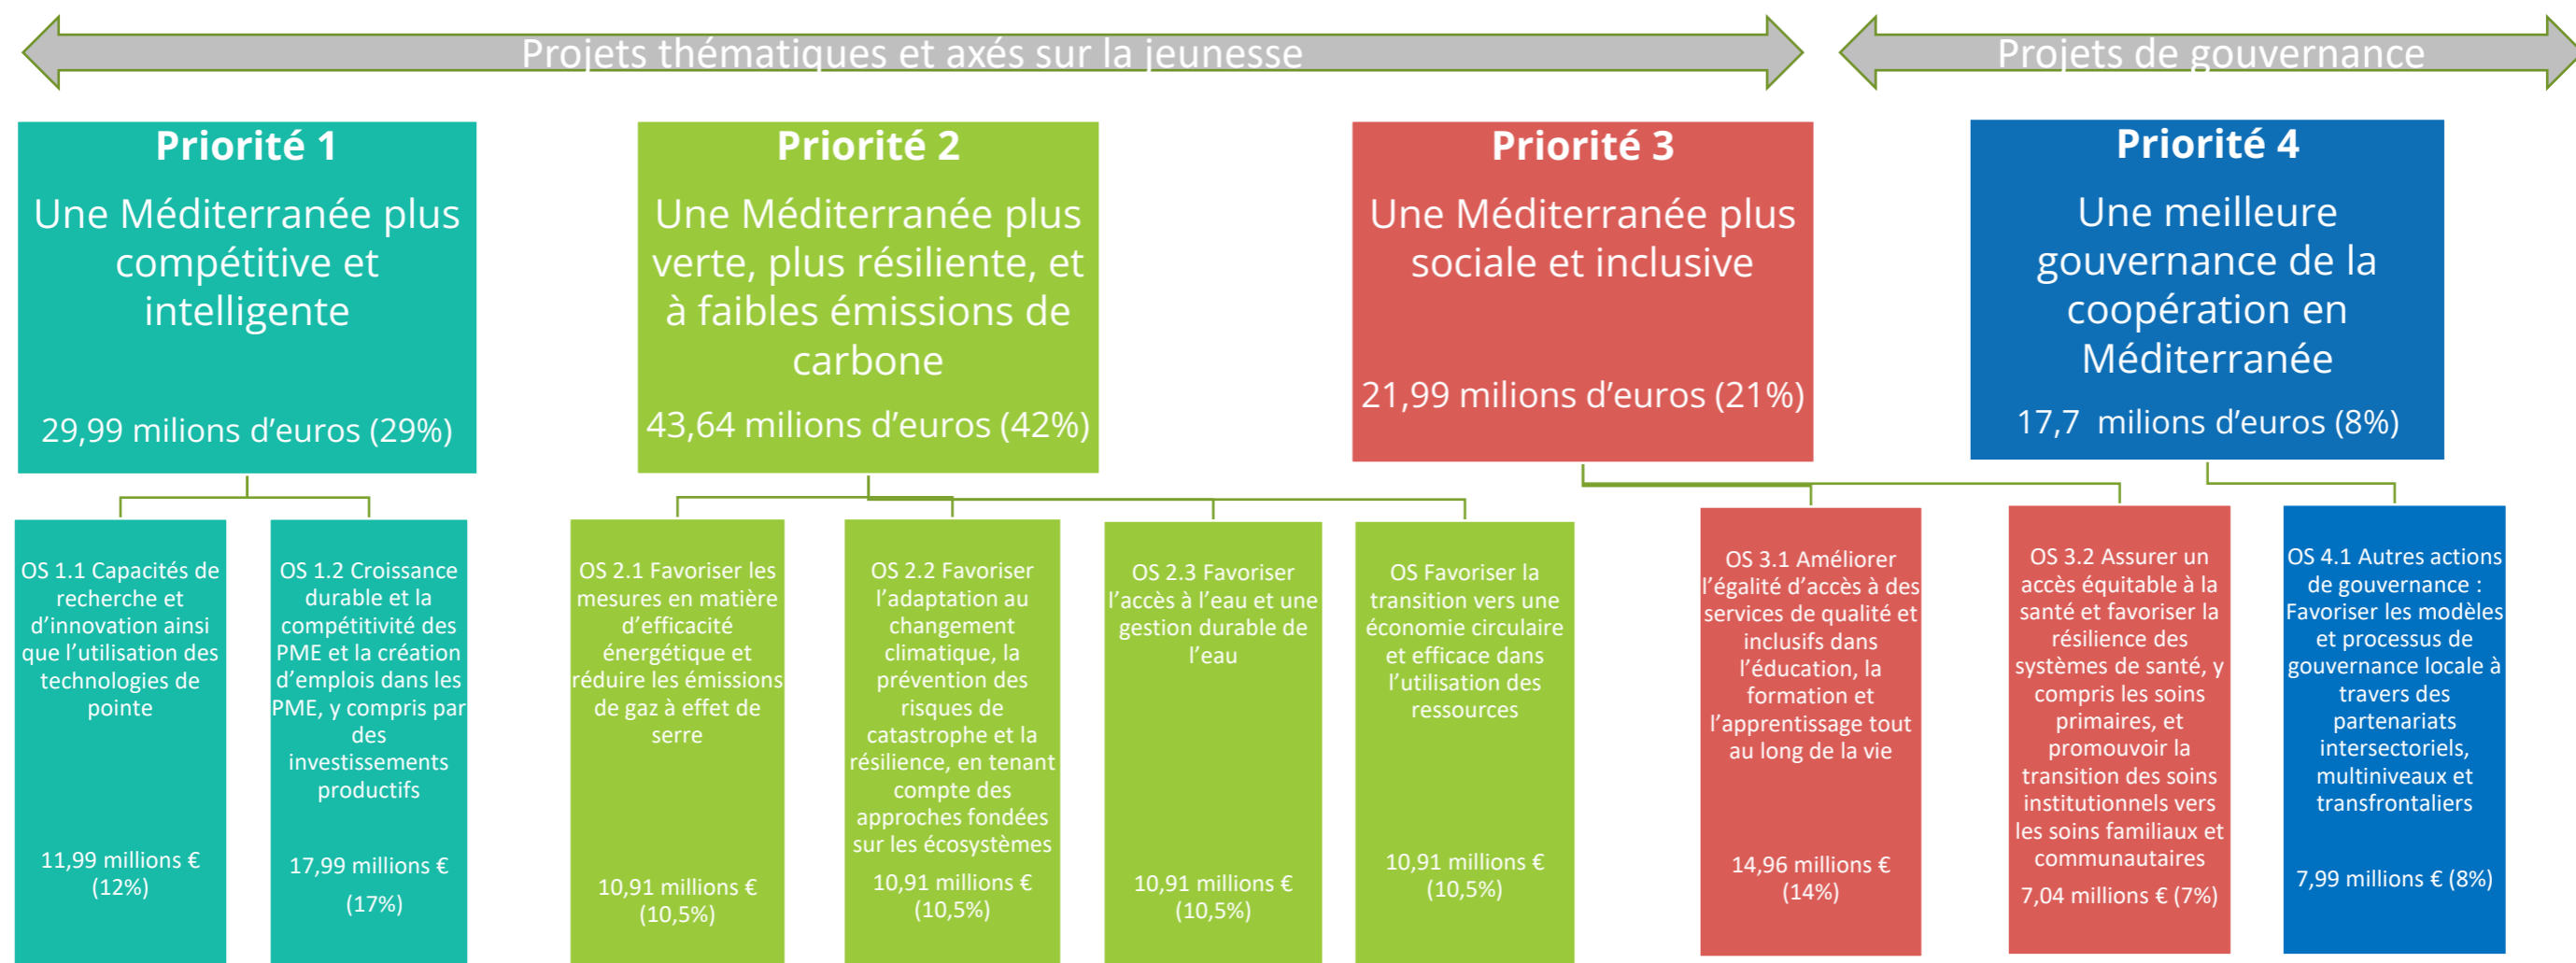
Projets thématiques et axés sur la jeunesse

Projets de gouvernance

Priorité 1
Une Méditerranée plus compétitive et intelligente
29,99 milions d'euros (29%)

Priorité 2
Une Méditerranée plus verte, plus résiliente, et à faibles émissions de carbone
43,64 milions d'euros (42%)

Priorité 3
Une Méditerranée plus sociale et inclusive
21,99 milions d'euros (21%)

Priorité 4
Une meilleure gouvernance de la coopération en Méditerranée
17,7 milions d'euros (8%)

OS 1.1 Capacités de recherche et d'innovation ainsi que l'utilisation des technologies de pointe
11,99 millions € (12%)

OS 1.2 Croissance durable et la compétitivité des PME et la création d'emplois dans les PME, y compris par des investissements productifs
17,99 millions € (17%)

OS 2.1 Favoriser les mesures en matière d'efficacité énergétique et réduire les émissions de gaz à effet de serre
10,91 millions € (10,5%)

OS 2.2 Favoriser l'adaptation au changement climatique, la prévention des risques de catastrophe et la résilience, en tenant compte des approches fondées sur les écosystèmes
10,91 millions € (10,5%)

OS 2.3 Favoriser l'accès à l'eau et une gestion durable de l'eau
10,91 millions € (10,5%)

OS Favoriser la transition vers une économie circulaire et efficace dans l'utilisation des ressources
10,91 millions € (10,5%)

OS 3.1 Améliorer l'égalité d'accès à des services de qualité et inclusifs dans l'éducation, la formation et l'apprentissage tout au long de la vie
14,96 millions € (14%)

OS 3.2 Assurer un accès équitable à la santé et favoriser la résilience des systèmes de santé, y compris les soins primaires, et promouvoir la transition des soins institutionnels vers les soins familiaux et communautaires
7,04 millions € (7%)

OS 4.1 Autres actions de gouvernance : Favoriser les modèles et processus de gouvernance locale à travers des partenariats intersectoriels, multiniveaux et transfrontaliers
7,99 millions € (8%)